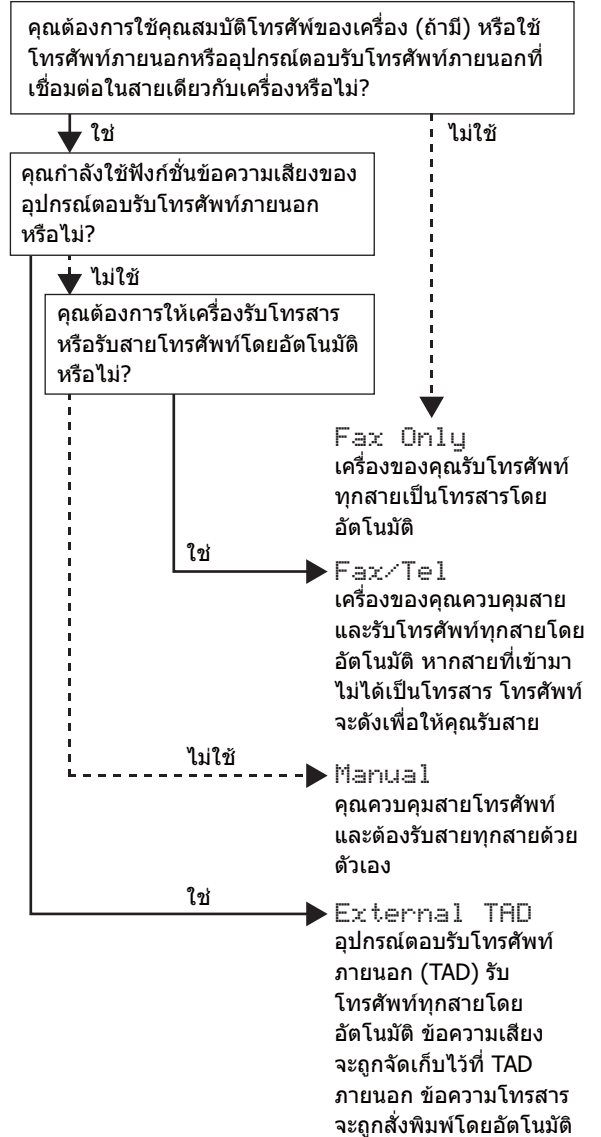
คุณต้องการใช้คุณสมบัติโทรศัพท์ของเครื่อง (ถ้ามี) หรือใช้โทรศัพท์ภายนอกหรืออุปกรณ์ตอบรับโทรศัพท์ภายนอกที่เชื่อมต่อในสายเดียวกับเครื่องหรือไม่?

ใช่

ไม่ใช่

คุณกำลังใช้ฟังก์ชั่นข้อความเสียงของอุปกรณ์ตอบรับโทรศัพท์ภายนอกหรือไม่?

ไม่ใช่

คุณต้องการให้เครื่องรับโทรสารหรือรับสายโทรศัพท์โดยอัตโนมัติหรือไม่?

Fax Only
เครื่องของคุณรับโทรศัพท์ทุกสายเป็นโทรสารโดยอัตโนมัติ

ใช่

Fax/Tel
เครื่องของคุณควบคุมสายและรับโทรศัพท์ทุกสายโดยอัตโนมัติ หากสายที่เข้ามาไม่ได้เป็นโทรสาร โทรศัพท์จะดังเพื่อให้คุณรับสาย

ไม่ใช่

Manual
คุณควบคุมสายโทรศัพท์และต้องรับสายทุกสายด้วยตัวเอง

ใช่

External TAD
อุปกรณ์ตอบรับโทรศัพท์ภายนอก (TAD) รับโทรศัพท์ทุกสายโดยอัตโนมัติ ข้อความเสียงจะถูกจัดเก็บไว้ที่ TAD ภายนอก ข้อความโทรสารจะถูกสั่งพิมพ์โดยอัตโนมัติ